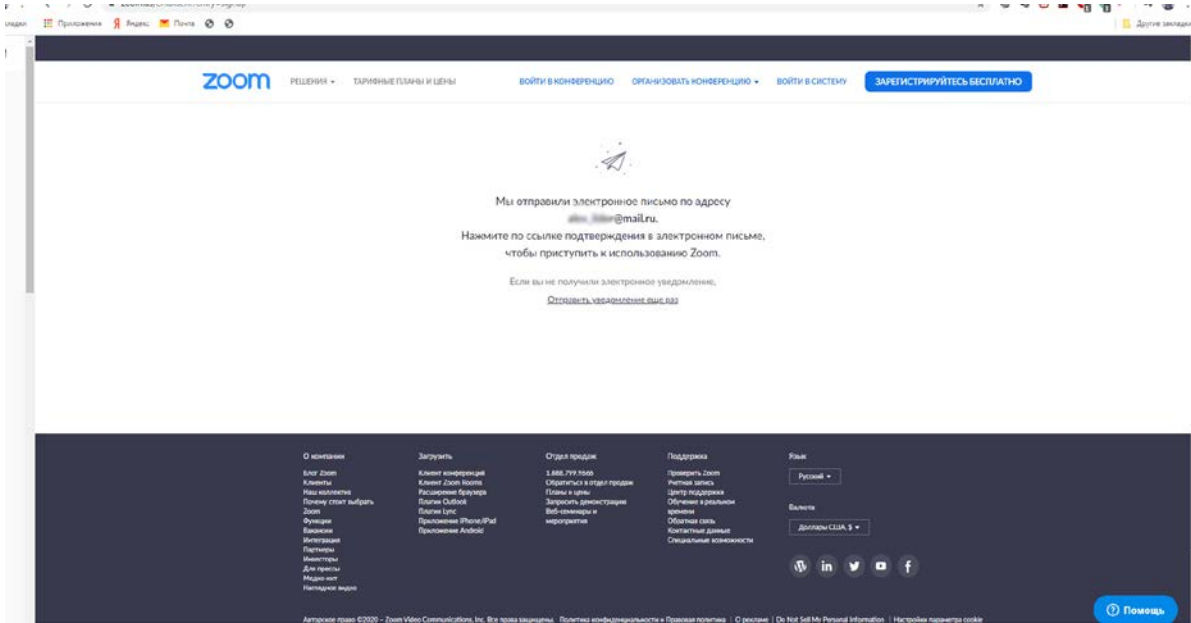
Приложения Яндекс Почта

Другие закладки

zoom РЕШЕНИЯ ▾ ТАРИФНЫЕ ПЛАНЫ И ЦЕНЫ ВОЙТИ В КОНФЕРЕНЦИЮ ОРГАНИЗОВАТЬ КОНФЕРЕНЦИЮ ▾ ВОЙТИ В СИСТЕМУ ЗАРЕГИСТРИРУЙТЕСЬ БЕСПЛАТНО

Мы отправили электронное письмо по адресу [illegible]@mail.ru.
Нажмите по ссылке подтверждения в электронном письме, чтобы приступить к использованию Zoom.

Если вы не получили электронное уведомление,
Отправить уведомление еще раз

О компании
Блог Zoom
Клиенты
Наш коллектив
Почему стоит выбрать Zoom
Функции
Вакансии
Интеграция
Партнеры
Инвесторы
Для прессы
Медиа-кит
Наглядное видео

Загрузить
Клиент конференций
Клиент Zoom Rooms
Расширение браузера
Плагин Outlook
Плагин Lync
Приложение iPhone/iPad
Приложение Android

Отдел продаж
1.888.799.9666
Обратиться в отдел продаж
Планы и цены
Запросить демонстрацию
Веб-семинары и мероприятия

Поддержка
Проверить Zoom
Учетная запись
Центр поддержки
Обучение в реальном времени
Обратная связь
Контактные данные
Специальные возможности

Язык
Русский ▾

Валюта
Доллары США, $ ▾

Авторское право ©2020 – Zoom Video Communications, Inc. Все права защищены. Политика конфиденциальности и Правовая политика | О рекламе | Do Not Sell My Personal Information | Настройки параметра cookie

Помощь